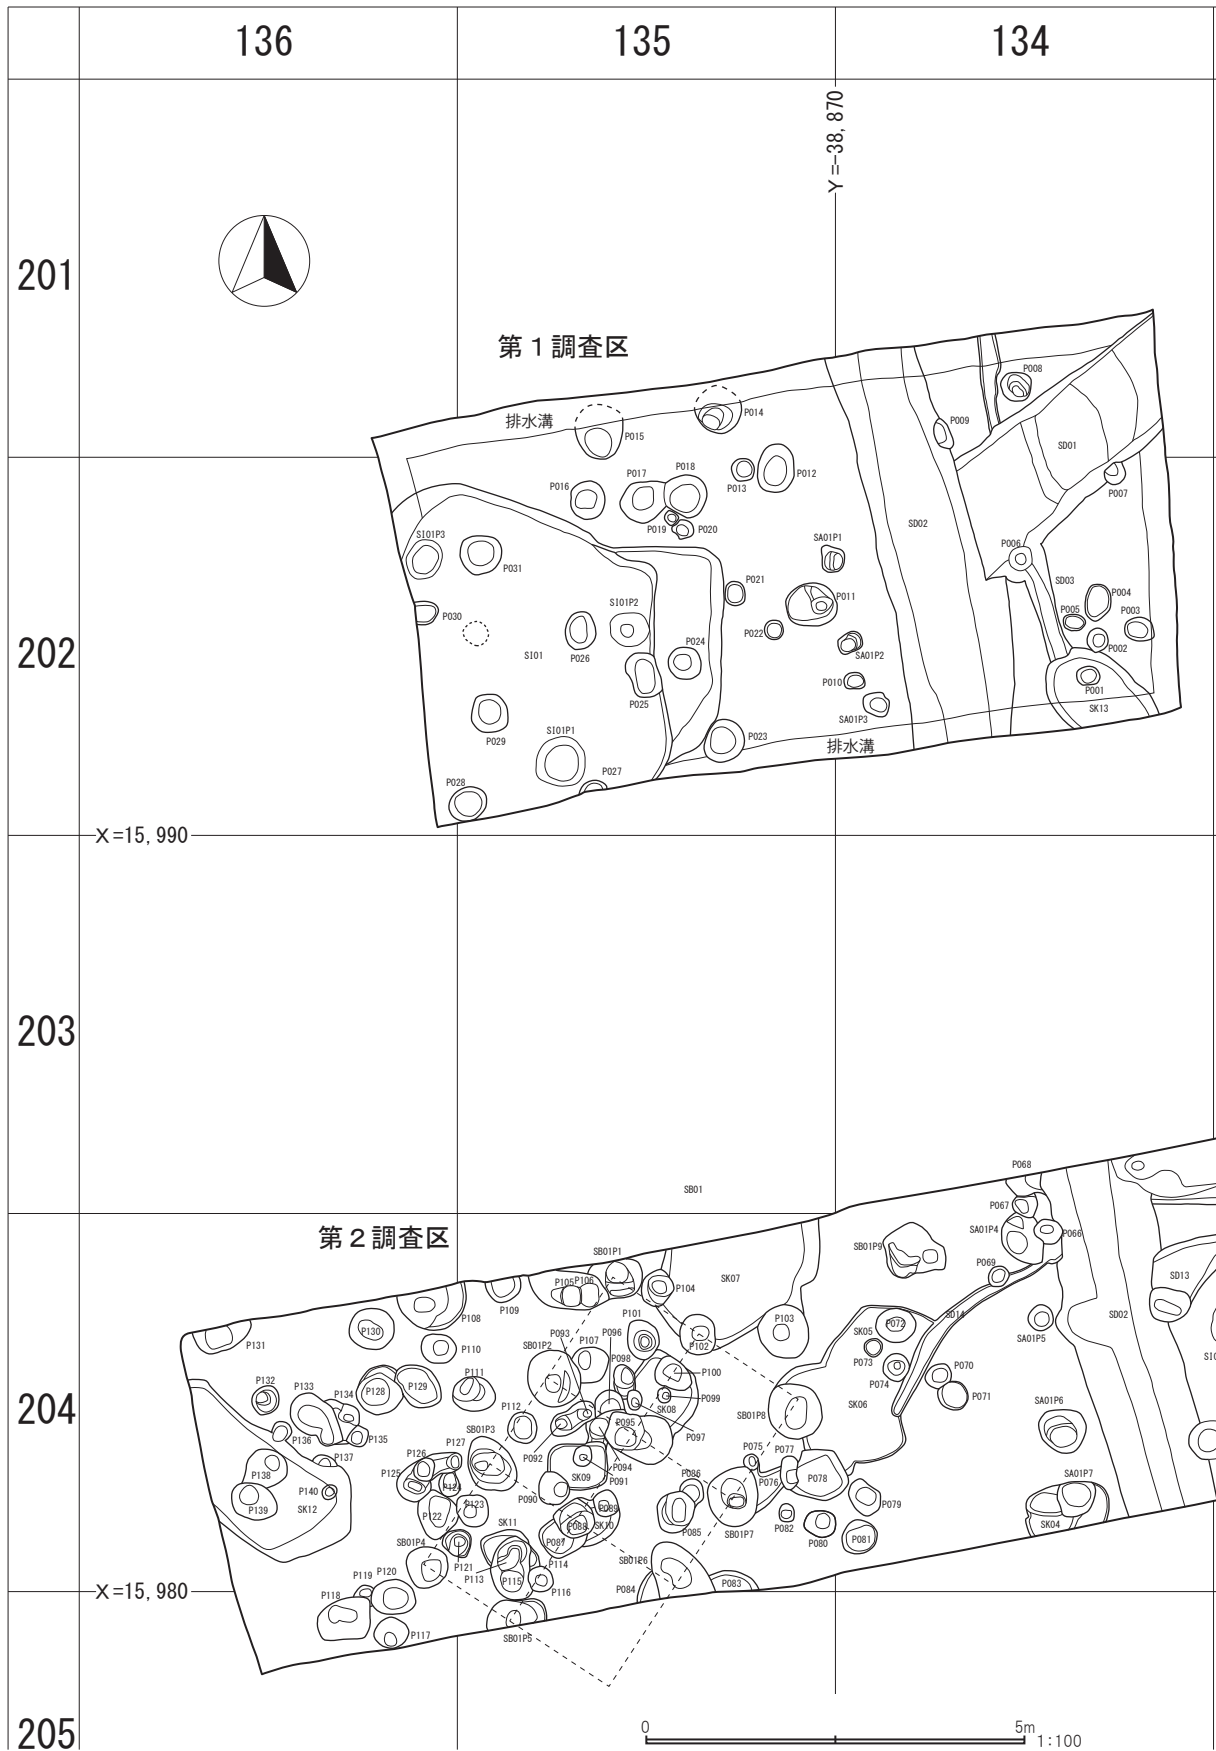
136
135
134
Y=-38, 870
201
202
203
204
205
第1調査区
排水溝
P015
P014
P008
P009
SD01
P007
P016
P017
P018
P013
P012
P019
P020
SD02
SI01P3
P031
SA01P1
P006
P021
P011
SD03
P004
P030
SI01P2
P005
P003
SI01
P026
P024
P022
SA01P2
P002
P025
P010
P001
SK13
P029
SI01P1
SA01P3
P023
排水溝
P027
P028
X=15, 990
P068
SB01
P067
SA01P4
P066
第2調査区
SB01P1
SB01P9
P105
P106
P104
SK07
P069
SD13
P108
P109
P101
P103
SD14
SD02
P131
P130
P110
SB01P2
P093
P107
P096
P102
SK05
P072
SA01P5
P098
P100
P073
P070
P132
P111
P074
P071
P133
P134
P128
P129
P112
P099
SB01P8
SK06
SA01P6
P136
P135
SB01P3
P095
SK08
P097
P127
P137
P126
P075
P077
P138
P125
P092
P094
P086
P076
P078
SA01P7
P140
P124
SK09
P091
P139
SK12
P123
P090
P089
P079
P122
SK11
P087
P088
SK10
P085
SB01P7
P082
P080
P081
SK04
SB01P4
P121
P114
SB01P6
P119
P120
P113
P115
P116
P084
P083
X=15, 980
P118
P117
SB01P5
0
5m
1:100